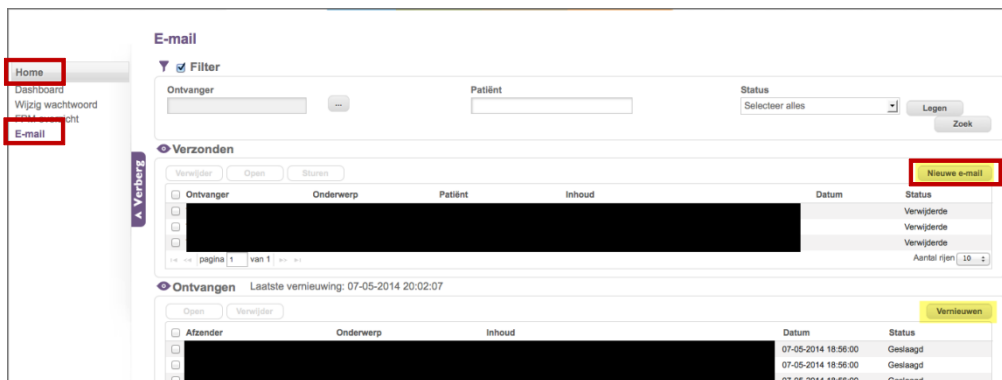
Home
Dashboard
Wijzig wachtwoord
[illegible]
E-mail

Verberg

E-mail

Filter

Ontvanger
...
Patiënt
Status
Selecteer alles
Legen
Zoek

Verzonden

Verwijder
Open
Sturen
Nieuwe e-mail

| Ontvanger | Onderwerp | Patiënt | Inhoud | Datum | Status |
|---|---|---|---|---|---|
| | | | | | Verwijderde |
| | | | | | Verwijderde |
| | | | | | Verwijderde |

pagina 1 van 1
Aantal rijen 10

Ontvangen Laatste vernieuwing: 07-05-2014 20:02:07

Open
Verwijder
Vernieuwen

| Afzender | Onderwerp | Inhoud | Datum | Status |
|---|---|---|---|---|
| | | | 07-05-2014 18:56:00 | Geslaagd |
| | | | 07-05-2014 18:56:00 | Geslaagd |
| | | | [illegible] | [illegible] |